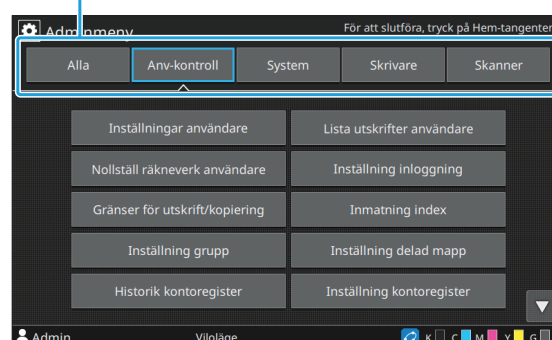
Adminmeny

För att slutföra, tryck på Hem-tangenten

Alla

Anv-kontroll

System

Skrivare

Skanner

Inställningar användare

Lista utskrifter användare

Nollställ räkneverk användare

Inställning inloggning

Gränser för utskrift/kopiering

Inmatning index

Inställning grupp

Inställning delad mapp

Historik kontoregister

Inställning kontoregister

Admin

Viloläge

K C M Y G